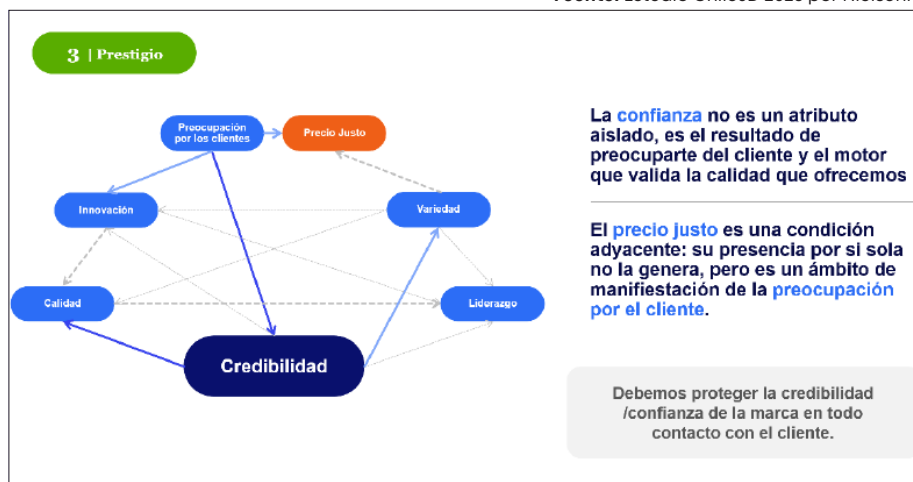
3 | Prestigio

Preocupación por los clientes

Precio Justo

Innovación

Variedad

Calidad

Liderazgo

Credibilidad

La confianza no es un atributo aislado, es el resultado de preocuparte del cliente y el motor que valida la calidad que ofrecemos

El precio justo es una condición adyacente: su presencia por si sola no la genera, pero es un ámbito de manifestación de la preocupación por el cliente.

Debemos proteger la credibilidad /confianza de la marca en todo contacto con el cliente.